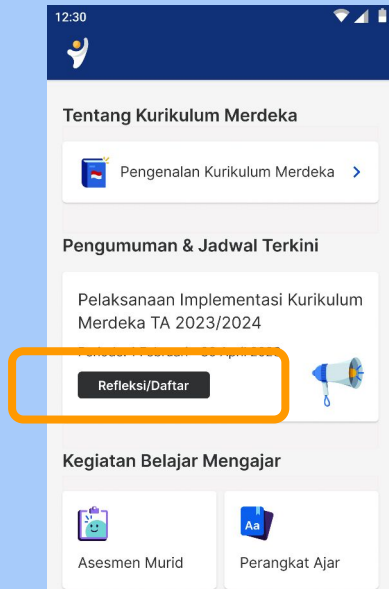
12:30

Tentang Kurikulum Merdeka

Pengenalan Kurikulum Merdeka

Pengumuman & Jadwal Terkini

Pelaksanaan Implementasi Kurikulum Merdeka TA 2023/2024

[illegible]

Refleksi/Daftar

Kegiatan Belajar Mengajar

Asesmen Murid

Aa

Perangkat Ajar